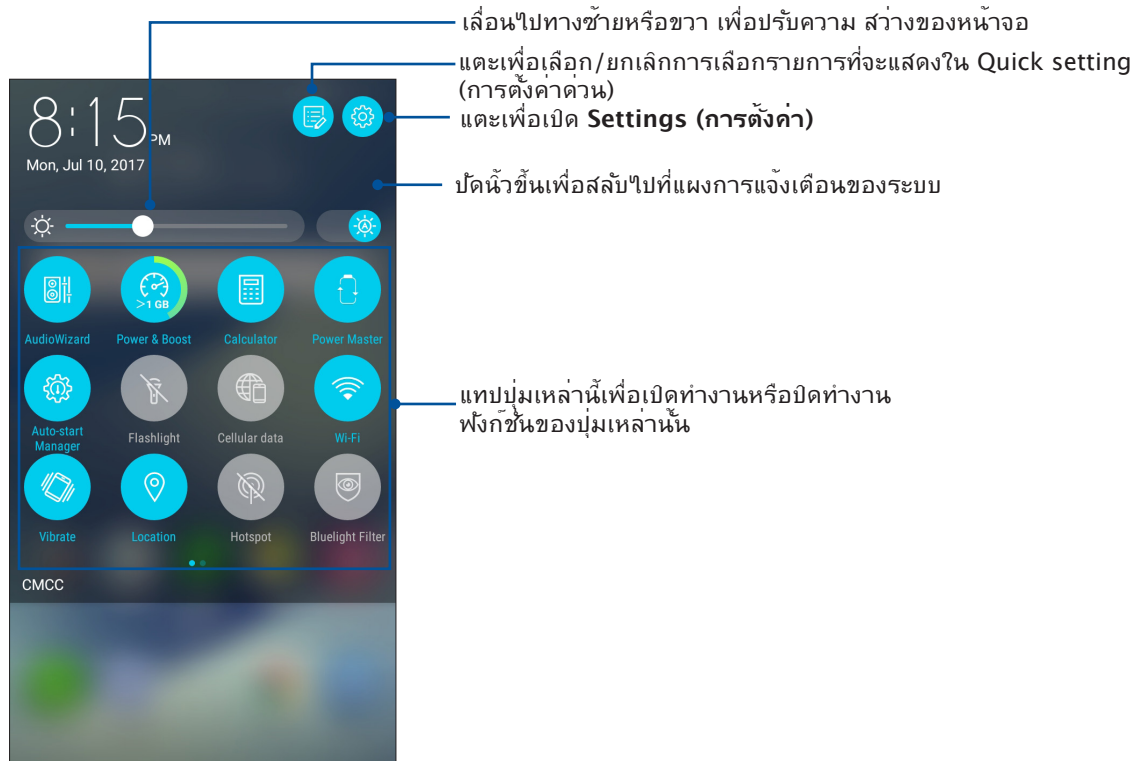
เลื่อนไปทางซ้ายหรือขวา เพื่อปรับความ สว่างของหน้าจอ

แตะเพื่อเลือก/ยกเลิกการเลือกรายการที่จะแสดงใน Quick setting (การตั้งค่าด่วน)

แตะเพื่อเปิด **Settings (การตั้งค่า)**

ปัดนิ้วขึ้นเพื่อสลับไปที่แผงการแจ้งเตือนของระบบ

แทปปุ่มเหล่านี้เพื่อเปิดทำงานหรือปิดทำงานฟังก์ชั่นของปุ่มเหล่านั้น

8:15 PM

Mon, Jul 10, 2017

>1 GB

AudioWizard

Power & Boost

Calculator

Power Master

Auto-start Manager

Flashlight

Cellular data

Wi-Fi

Vibrate

Location

Hotspot

Bluelight Filter

CMCC